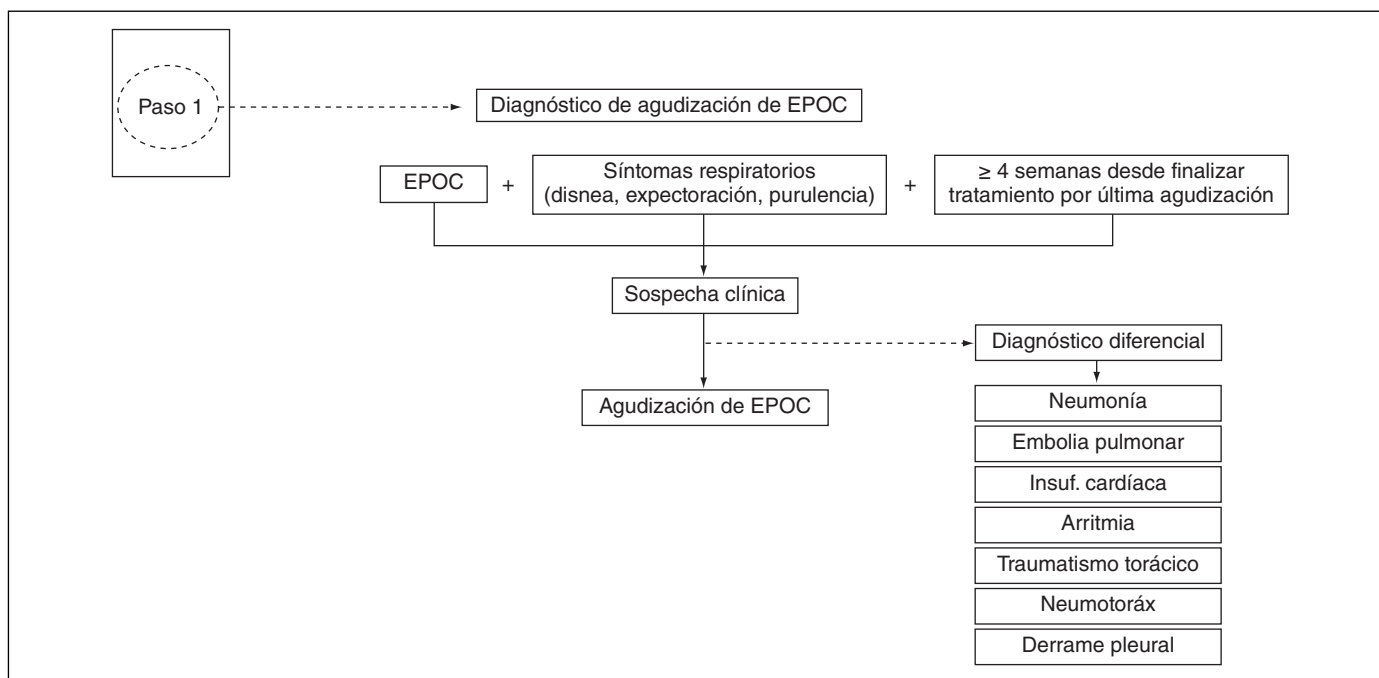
Paso 1

Diagnóstico de agudización de EPOC

EPOC + Síntomas respiratorios (disnea, expectoración, purulencia) + $\geq$ 4 semanas desde finalizar tratamiento por última agudización

Sospecha clínica

Diagnóstico diferencial

Agudización de EPOC

Neumonía

Embolia pulmonar

Insuf. cardíaca

Arritmia

Traumatismo torácico

Neumotorax

Derrame pleural